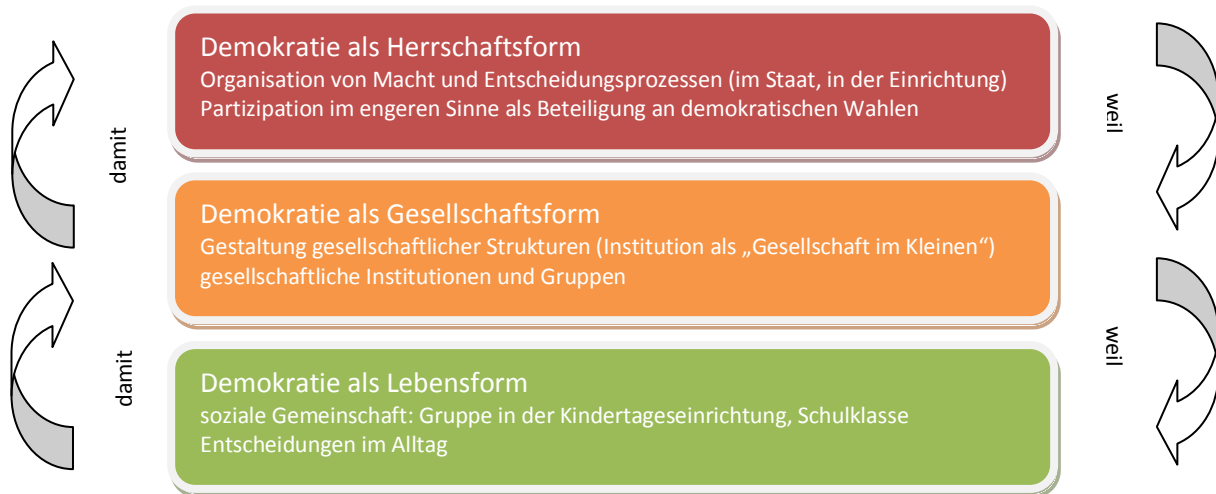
Demokratie als Herrschaftsform
Organisation von Macht und Entscheidungsprozessen (im Staat, in der Einrichtung)
Partizipation im engeren Sinne als Beteiligung an demokratischen Wahlen

damit

weil

Demokratie als Gesellschaftsform
Gestaltung gesellschaftlicher Strukturen (Institution als „Gesellschaft im Kleinen“)
gesellschaftliche Institutionen und Gruppen

damit

weil

Demokratie als Lebensform
soziale Gemeinschaft: Gruppe in der Kindertageseinrichtung, Schulklasse
Entscheidungen im Alltag